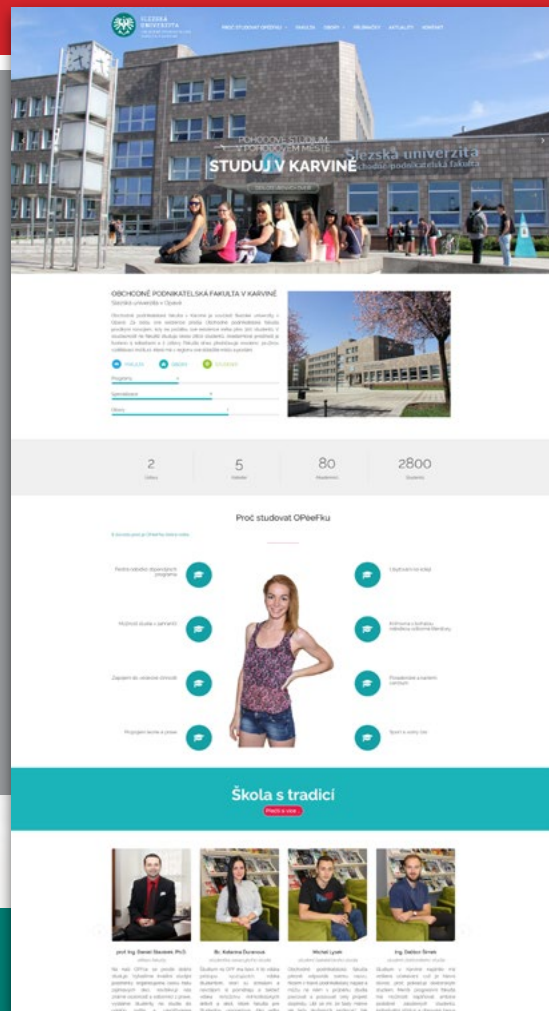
SLEZSKÁ UNIVERZITA

PROČ STUDOVAT OPF · FAKULTA · OBORY · PŘIJÍMAČKY · AKTUALITY · KONTAKT

POHODOVÉ STUDIUM V POHODOVÉM MĚSTĚ

STUDUJ V KARVINÉ

Slezská univerzita
Obchodně podnikatelská fakulta

OBCHODNĚ PODNIKATELSKÁ FAKULTA V KARVINÉ
Slezská univerzita v Opavě

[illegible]

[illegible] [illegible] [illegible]

Programy

Specializace

Obory

2 | 5 | 80 | 2800

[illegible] | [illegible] | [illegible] | Studentů

Proč studovat OPeeFku

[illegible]

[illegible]

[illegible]

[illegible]

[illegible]

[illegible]

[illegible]

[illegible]

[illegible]

Škola s tradicí

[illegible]

prof. Ing. Daniel Stavárek, Ph.D.

Bc. Kateřina Durčová

Michal Lysek

Ing. Dalibor Šimek

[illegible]